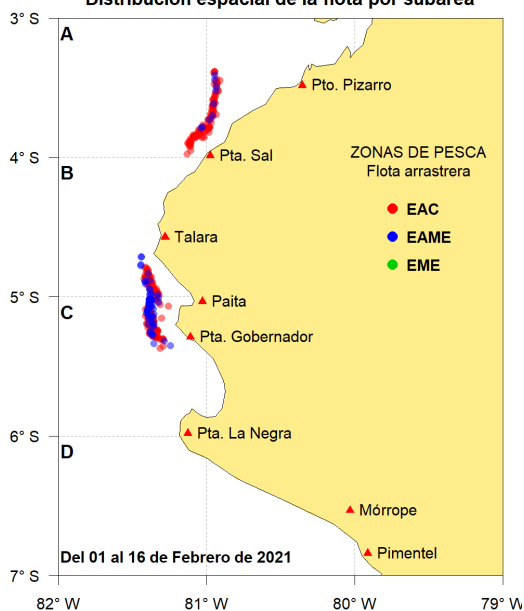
Distribución espacial de la flota por subárea

3° S
4° S
5° S
6° S
7° S

A
B
C
D

Pto. Pizarro
Pta. Sal
Talara
Paita
Pta. Gobernador
Pta. La Negra
Mórrope
Pimentel

ZONAS DE PESCA
Flota arrastrera
EAC
EAME
EME

Del 01 al 16 de Febrero de 2021

82° W
81° W
80° W
79° W